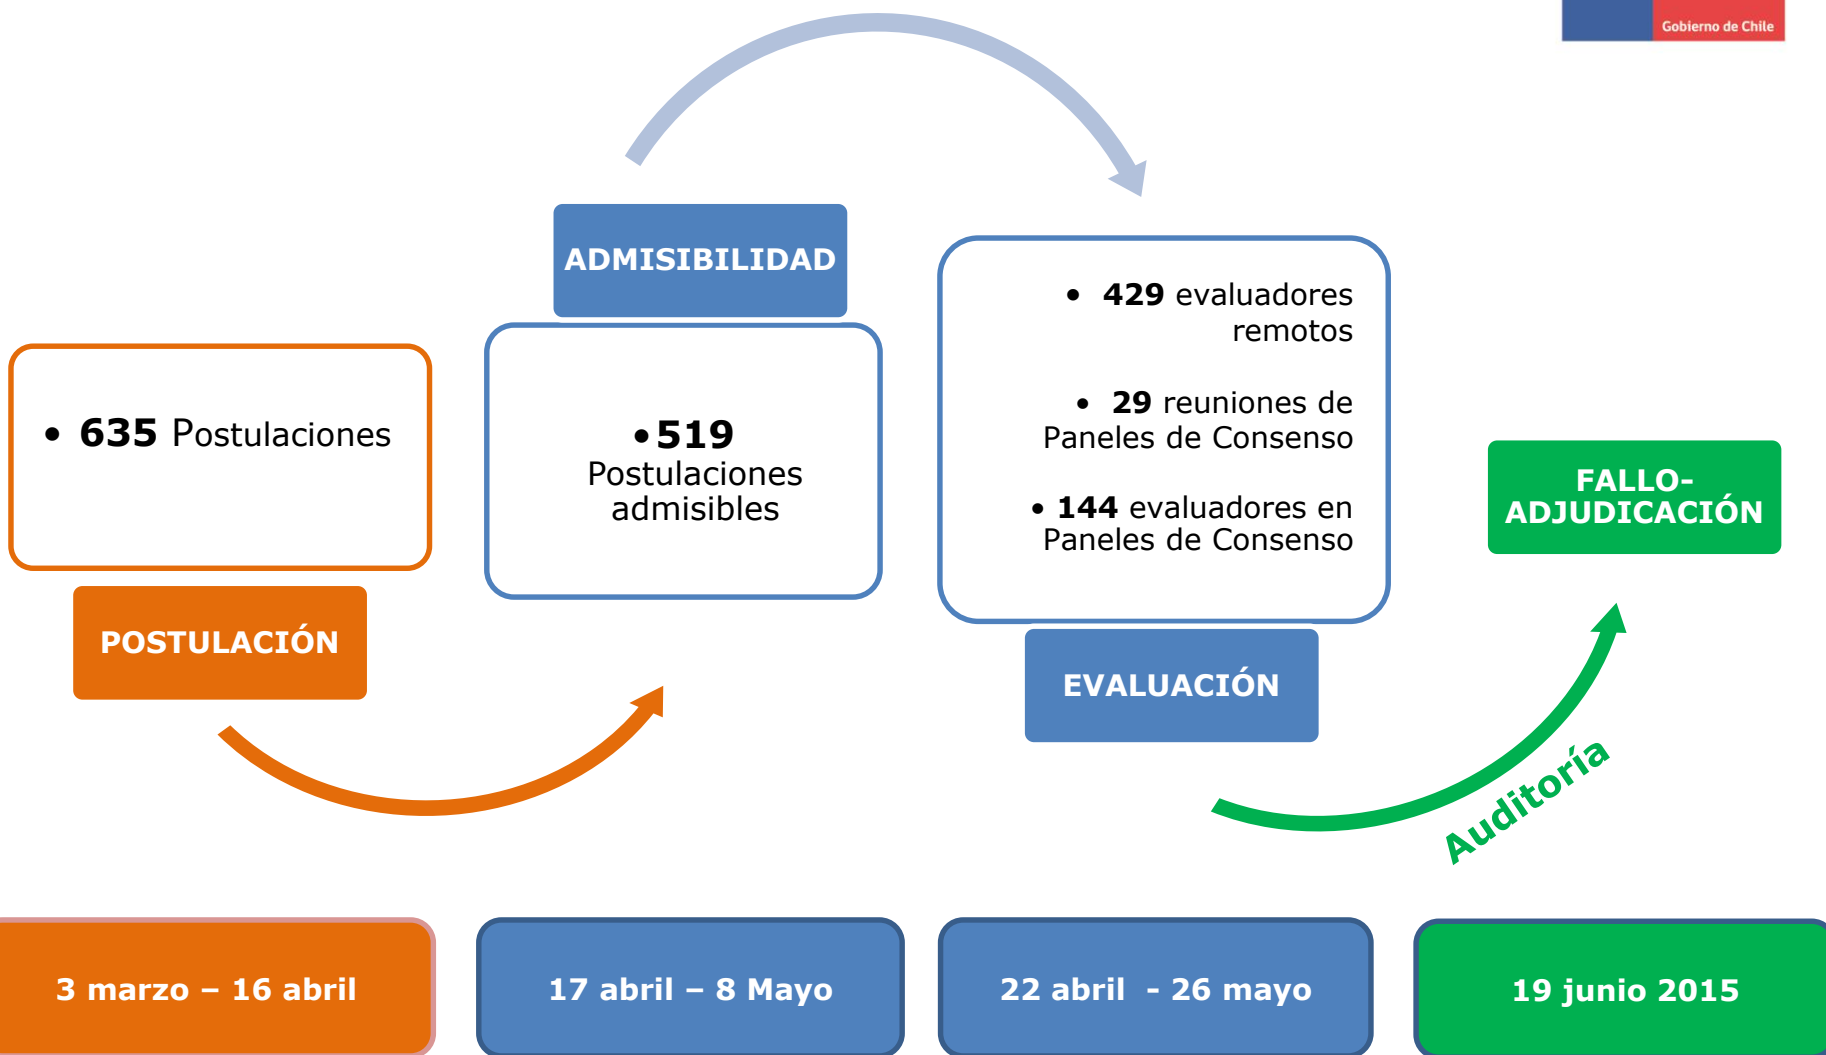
Gobierno de Chile

ADMISIBILIDAD

• 635 Postulaciones

• 519 Postulaciones admisibles

• 429 evaluadores remotos

• 29 reuniones de Paneles de Consenso

• 144 evaluadores en Paneles de Consenso

FALLO-ADJUDICACIÓN

POSTULACIÓN

EVALUACIÓN

Auditoría

3 marzo – 16 abril

17 abril – 8 Mayo

22 abril - 26 mayo

19 junio 2015